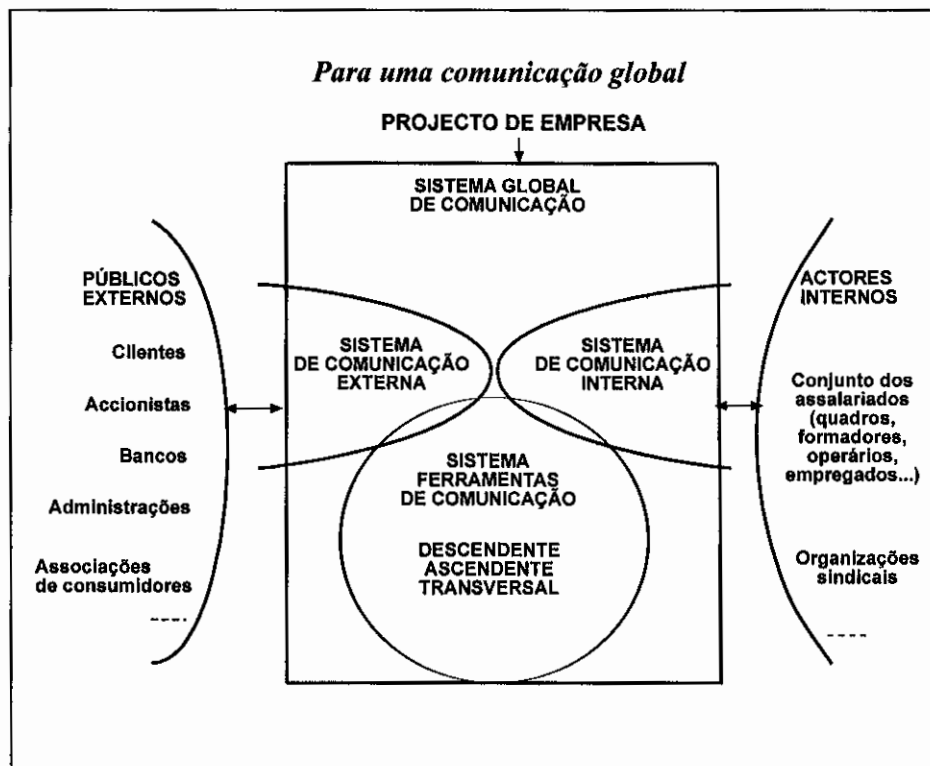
Para uma comunicação global

PROJECTO DE EMPRESA

SISTEMA GLOBAL DE COMUNICAÇÃO

PÚBLICOS EXTERNOS

Clientes

Accionistas

Bancos

Administrações

Associações de consumidores

----

SISTEMA DE COMUNICAÇÃO EXTERNA

SISTEMA DE COMUNICAÇÃO INTERNA

SISTEMA FERRAMENTAS DE COMUNICAÇÃO

DESCENDENTE
ASCENDENTE
TRANSVERSAL

ACTORES INTERNOS

Conjunto dos assalariados (quadros, formadores, operários, empregados...)

Organizações sindicais

----